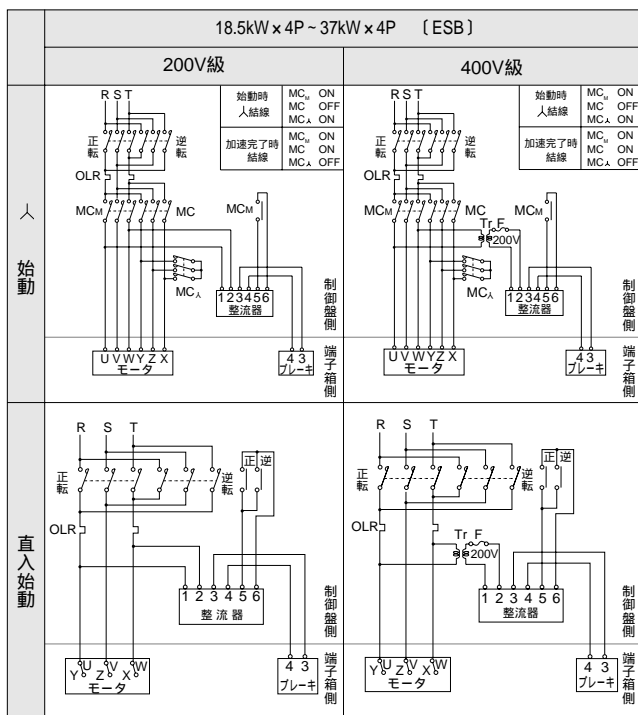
| | 18.5kW × 4P ~ 37kW × 4P 〔ESB〕 | |
|---|---|---|
| | 200V級 | 400V級 |
| 人始動 | R S T<br>始動時 人結線 $MC_M$ ON MC OFF $MC_人$ ON<br>加速完了時 結線 $MC_M$ ON MC ON $MC_人$ OFF<br>正転 逆転<br>OLR<br>$MC_M$ MC $MC_M$<br>$MC_人$<br>1 2 3 4 5 6 整流器<br>制御盤側<br>U V W Y Z X モータ<br>4 3 ブレーキ<br>端子箱側 | R S T<br>始動時 人結線 $MC_M$ ON MC OFF $MC_人$ ON<br>加速完了時 結線 $MC_M$ ON MC ON $MC_人$ OFF<br>正転 逆転<br>OLR<br>$MC_M$ MC $MC_M$<br>Tr F 200V<br>$MC_人$<br>1 2 3 4 5 6 整流器<br>制御盤側<br>U V W Y Z X モータ<br>4 3 ブレーキ<br>端子箱側 |
| 直入始動 | R S T<br>正転 逆転<br>正 逆<br>OLR<br>1 2 3 4 5 6 整 流 器<br>制御盤側<br>U V W Y Z X モータ<br>4 3 ブレーキ<br>端子箱側 | R S T<br>正転 逆転<br>正 逆<br>OLR<br>Tr F 200V<br>1 2 3 4 5 6 整流器<br>制御盤側<br>U V W Y Z X モータ<br>4 3 ブレーキ<br>端子箱側 |